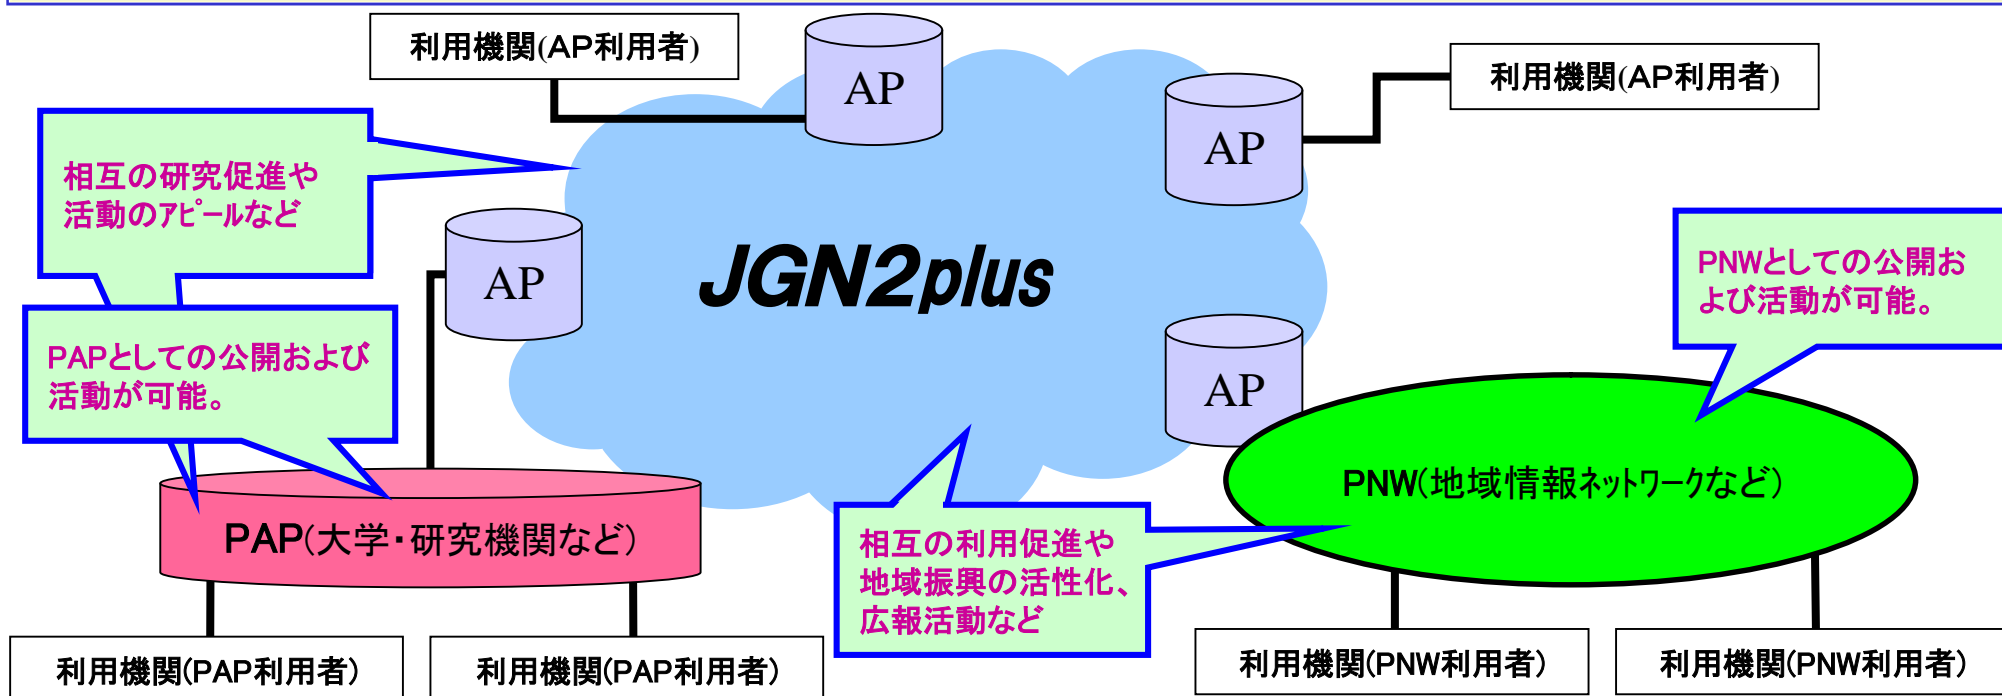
利用機関(AP利用者)

AP

利用機関(AP利用者)

AP

相互の研究促進や活動のアピールなど

AP

JGN2plus

PNWとしての公開および活動が可能。

PAPとしての公開および活動が可能。

AP

PNW(地域情報ネットワークなど)

PAP(大学・研究機関など)

相互の利用促進や地域振興の活性化、広報活動など

利用機関(PAP利用者)

利用機関(PAP利用者)

利用機関(PNW利用者)

利用機関(PNW利用者)